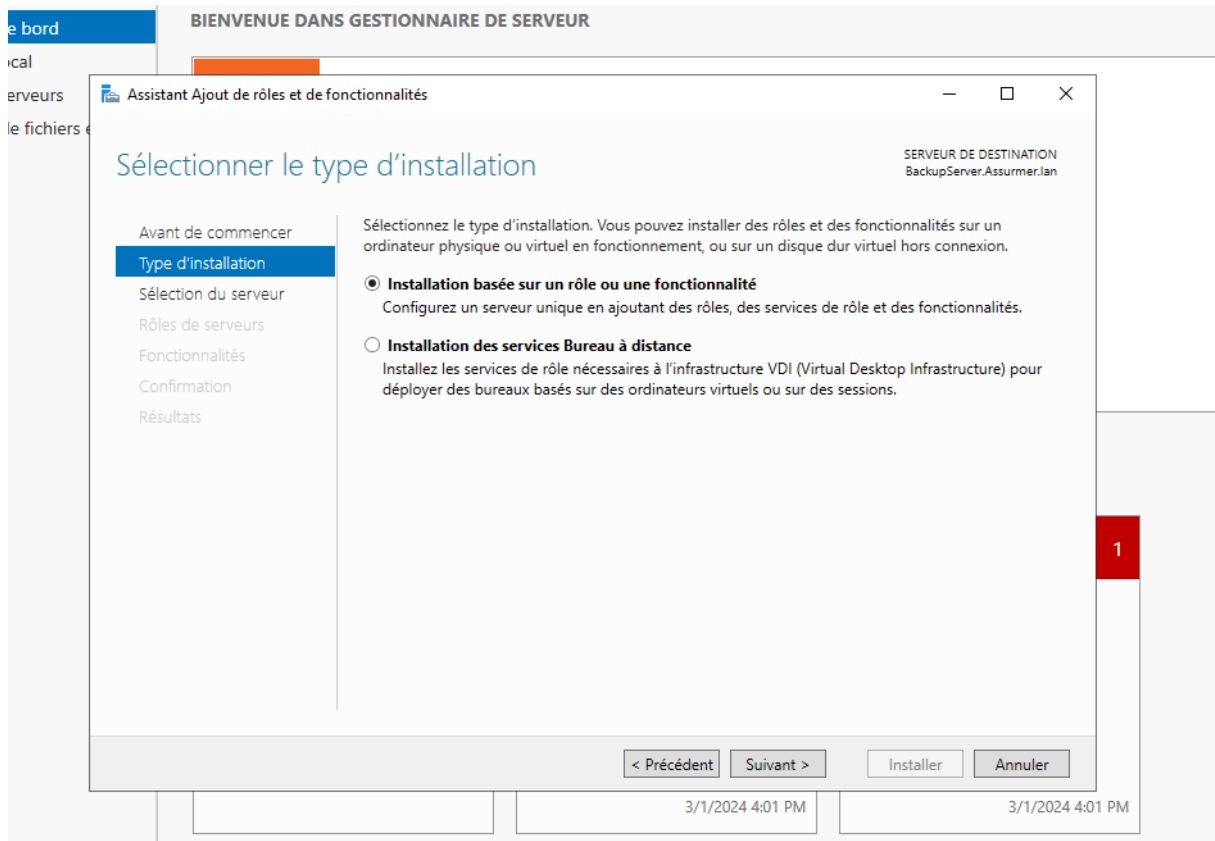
e bord
ocal
erveurs
le fichiers e

BIENVENUE DANS GESTIONNAIRE DE SERVEUR

Assistant Ajout de rôles et de fonctionnalités

Sélectionner le type d'installation

SERVEUR DE DESTINATION
BackupServer.Assurmer.lan

Avant de commencer
Type d'installation
Sélection du serveur
Rôles de serveurs
Fonctionnalités
Confirmation
Résultats

Sélectionnez le type d'installation. Vous pouvez installer des rôles et des fonctionnalités sur un ordinateur physique ou virtuel en fonctionnement, ou sur un disque dur virtuel hors connexion.

Installation basée sur un rôle ou une fonctionnalité
Configurez un serveur unique en ajoutant des rôles, des services de rôle et des fonctionnalités.

Installation des services Bureau à distance
Installez les services de rôle nécessaires à l'infrastructure VDI (Virtual Desktop Infrastructure) pour déployer des bureaux basés sur des ordinateurs virtuels ou sur des sessions.

< Précédent
Suivant >
Installer
Annuler

1

3/1/2024 4:01 PM
3/1/2024 4:01 PM